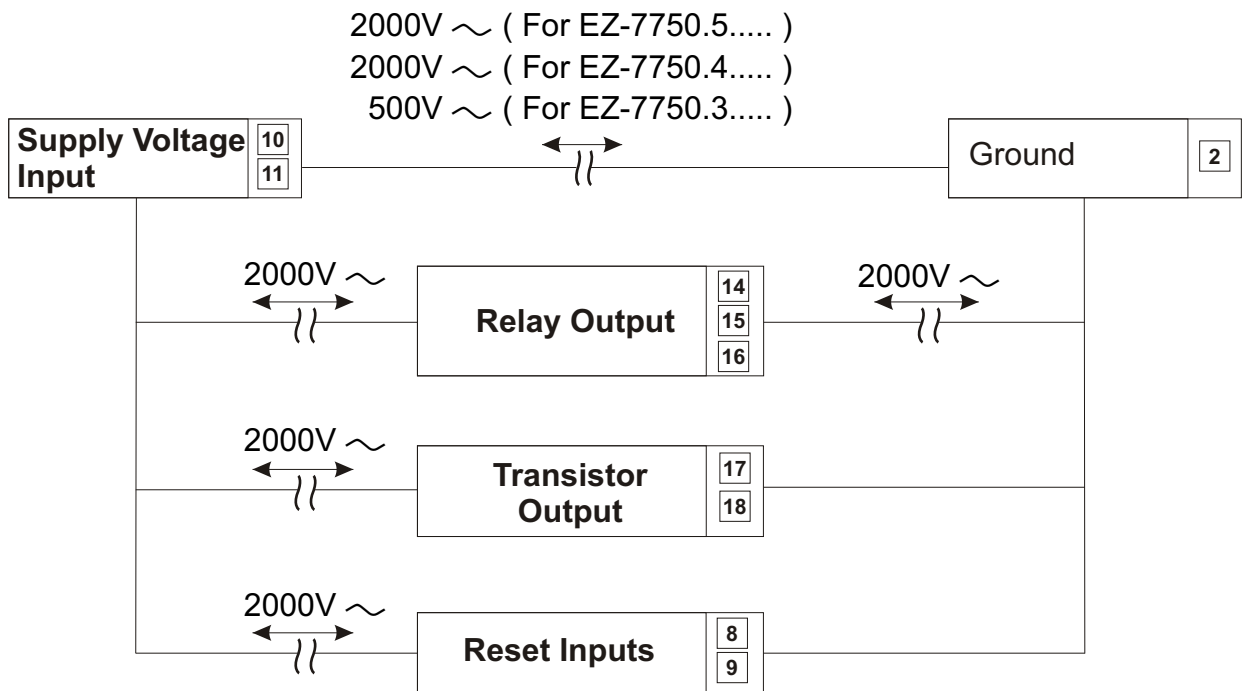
2000V $\sim$ ( For EZ-7750.5..... )
2000V $\sim$ ( For EZ-7750.4..... )
500V $\sim$ ( For EZ-7750.3..... )

Supply Voltage Input
10
11

Ground
2

2000V $\sim$

Relay Output
14
15
16

2000V $\sim$

2000V $\sim$

Transistor Output
17
18

2000V $\sim$

Reset Inputs
8
9